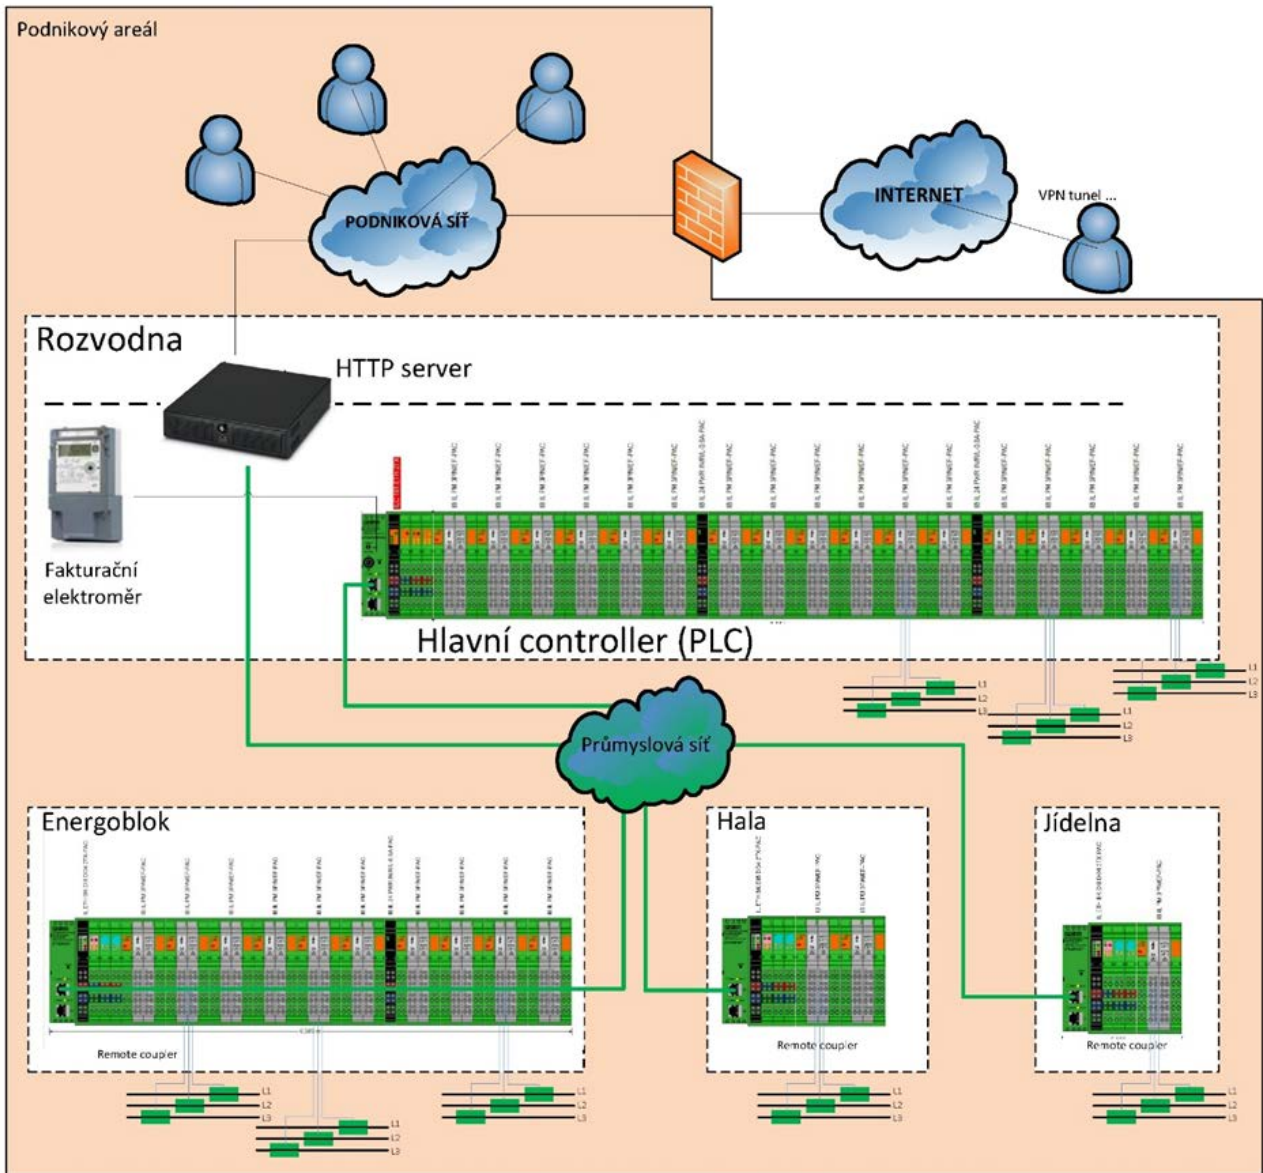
Podnikový areál

PODNIKOVÁ SÍŤ

INTERNET

VPN tunel ...

Rozvodna

HTTP server

Fakturační elektroměr

Hlavní controller (PLC)

L1
L2
L3

L1
L2
L3

L1
L2
L3

Průmyslová síť

Energoblok

Remote coupler

L1
L2
L3

L1
L2
L3

L1
L2
L3

Hala

Remote coupler

L1
L2
L3

Jídelna

Remote coupler

L1
L2
L3